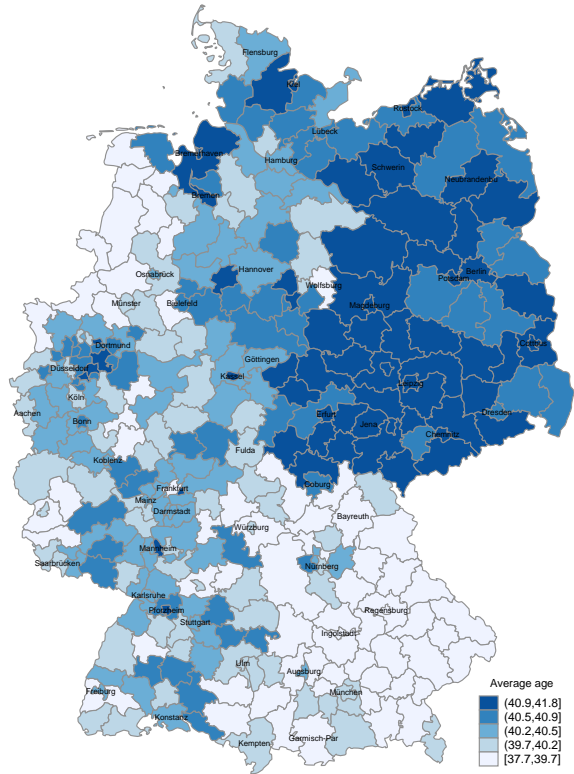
Flensburg
Kiel
Rostock
Lübeck
Bremerhaven
Hamburg
Schwerin
Neubrandenburg
Bremen
Osnabrück
Hannover
Berlin
Potsdam
Wolfsburg
Münster
Bielefeld
Magdeburg
Dortmund
Cottbus
Düsseldorf
Göttingen
Kassel
Leipzig
Aachen
Köln
Bonn
Erfurt
Jena
Dresden
Chemnitz
Fulda
Koblenz
Frankfurt
Coburg
Mainz
Darmstadt
Bayreuth
Würzburg
Mannheim
Saarbrücken
Nürnberg
Karlsruhe
Regensburg
Pforzheim
Stuttgart
Ingolstadt
Ulm
Augsburg
Freiburg
München
Konstanz
Kempten
Garmisch-Par
Average age
(40.9,41.8]
(40.5,40.9]
(40.2,40.5]
(39.7,40.2]
[37.7,39.7]